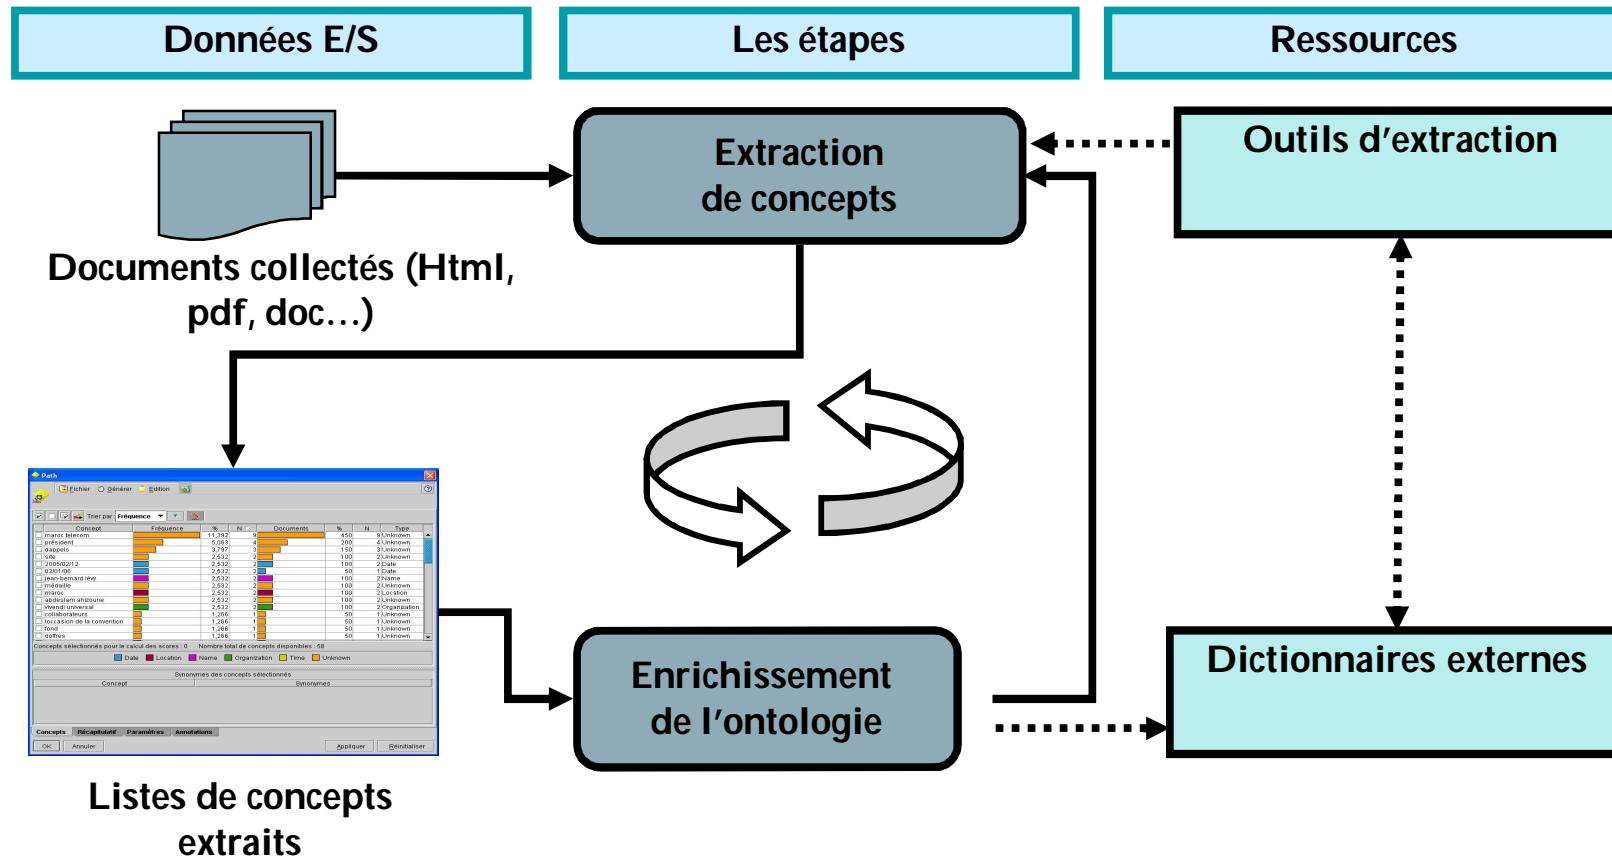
Données E/S

Les étapes

Ressources

Extraction de concepts

Outils d'extraction

Documents collectés (Html, pdf, doc…)

Path

Fichier Générer Edition

Trier par Fréquence

| Concept | Fréquence | % | N | Documents | % | N | Type |
|---|---|---|---|---|---|---|---|
| maroc telecom | | 11,392 | 9 | | 450 | 9 | Unknown |
| président | | 5,063 | 4 | | 200 | 4 | Unknown |
| d'appels | | 3,797 | 3 | | 150 | 3 | Unknown |
| site | | 2,532 | 2 | | 100 | 2 | Unknown |
| 2005/02/12 | | 2,532 | 2 | | 100 | 2 | Date |
| 02/01/06 | | 2,532 | 2 | | 50 | 1 | Date |
| jean-bernard lévy | | 2,532 | 2 | | 100 | 2 | Name |
| médaille | | 2,532 | 2 | | 100 | 2 | Unknown |
| maroc | | 2,532 | 2 | | 100 | 2 | Location |
| abdeslam ahizoune | | 2,532 | 2 | | 100 | 2 | Unknown |
| vivendi universal | | 2,532 | 2 | | 100 | 2 | Organization |
| collaborateurs | | 1,266 | 1 | | 50 | 1 | Unknown |
| l'occasion de la convention | | 1,266 | 1 | | 50 | 1 | Unknown |
| fond | | 1,266 | 1 | | 50 | 1 | Unknown |
| d'offres | | 1,266 | 1 | | 50 | 1 | Unknown |

Concepts sélectionnés pour le calcul des scores : 0 Nombre total de concepts disponibles : 58

Date Location Name Organization Time Unknown

Synonymes des concepts sélectionnés

Concept Synonymes

Concepts Récapitulatif Paramètres Annotations

OK Annuler Appliquer Réinitialiser

Listes de concepts extraits

Enrichissement de l'ontologie

Dictionnaires externes